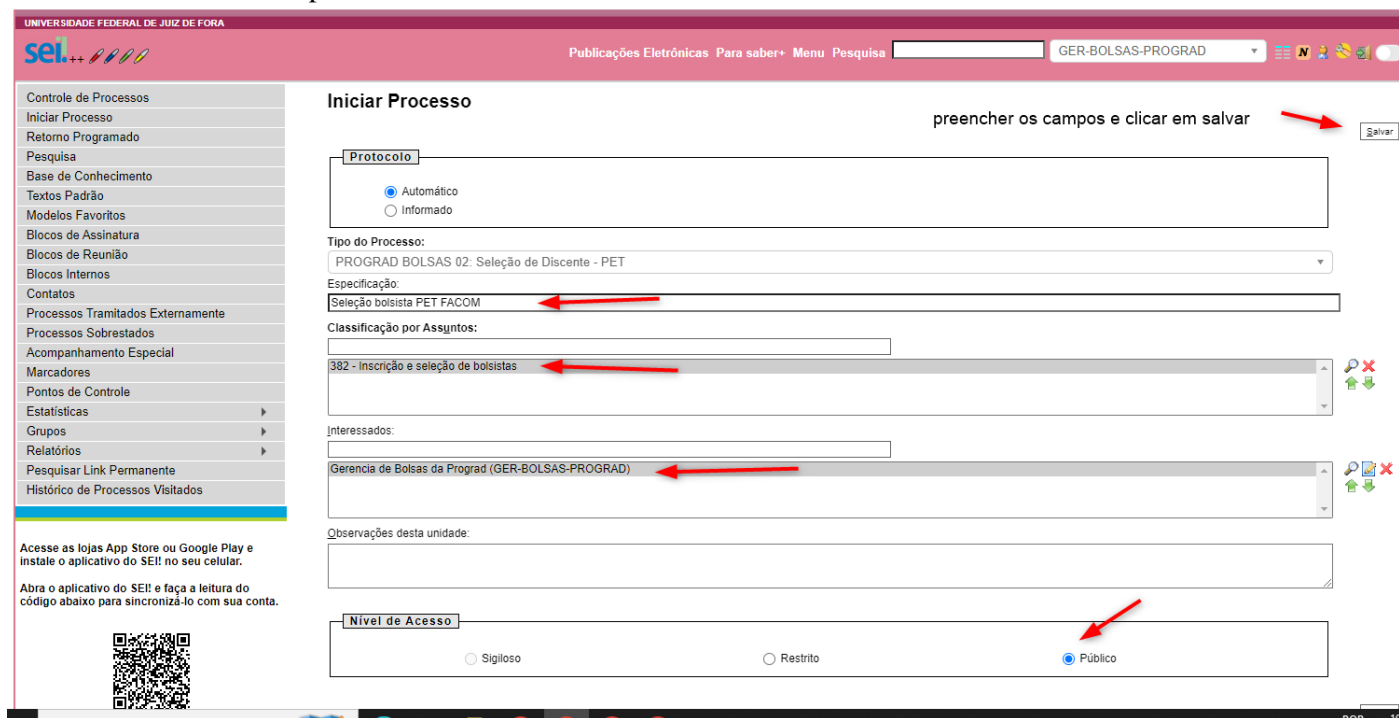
UNIVERSIDADE FEDERAL DE JUIZ DE FORA

sei!++

Publicações Eletrônicas Para saber+ Menu Pesquisa GER-BOLSAS-PROGRAD

Controle de Processos
Iniciar Processo
Retorno Programado
Pesquisa
Base de Conhecimento
Textos Padrão
Modelos Favoritos
Blocos de Assinatura
Blocos de Reunião
Blocos Internos
Contatos
Processos Tramitados Externamente
Processos Sobrestados
Acompanhamento Especial
Marcadores
Pontos de Controle
Estatísticas
Grupos
Relatórios
Pesquisar Link Permanente
Histórico de Processos Visitados

Acesse as lojas App Store ou Google Play e instale o aplicativo do SEI! no seu celular.

Abra o aplicativo do SEI! e faça a leitura do código abaixo para sincronizá-lo com sua conta.

Iniciar Processo

preencher os campos e clicar em salvar

Salvar

Protocolo
Automático
Informado

Tipo do Processo:
PROGRAD BOLSAS 02: Seleção de Discente - PET

Especificação:
Seleção bolsista PET FACOM

Classificação por Assuntos:
382 - Inscrição e seleção de bolsistas

Interessados:
Gerencia de Bolsas da Prograd (GER-BOLSAS-PROGRAD)

Observações desta unidade:

Nível de Acesso
Sigiloso
Restrito
Público